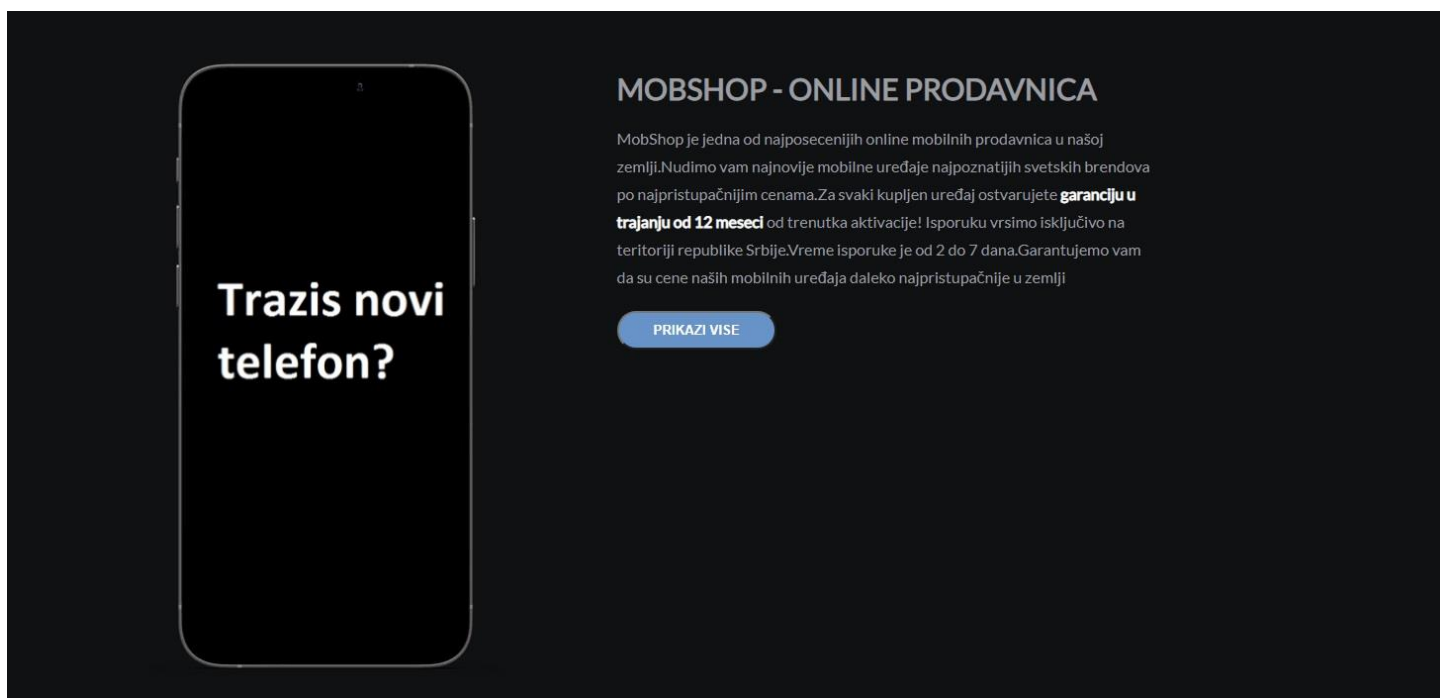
Trazis novi telefon?

MOBSHOP - ONLINE PRODAVNICA

MobShop je jedna od najposecenijih online mobilnih prodavnica u našoj zemlji.Nudimo vam najnovije mobilne uređaje najpoznatijih svetskih brendova po najpristupačnijim cenama.Za svaki kupljen uređaj ostvarujete **garanciju u trajanju od 12 meseci** od trenutka aktivacije! Isporuku vrsimo isključivo na teritoriji republike Srbije.Vreme isporuke je od 2 do 7 dana.Garantujemo vam da su cene naših mobilnih uređaja daleko najpristupačnije u zemlji

PRIKAZI VISE